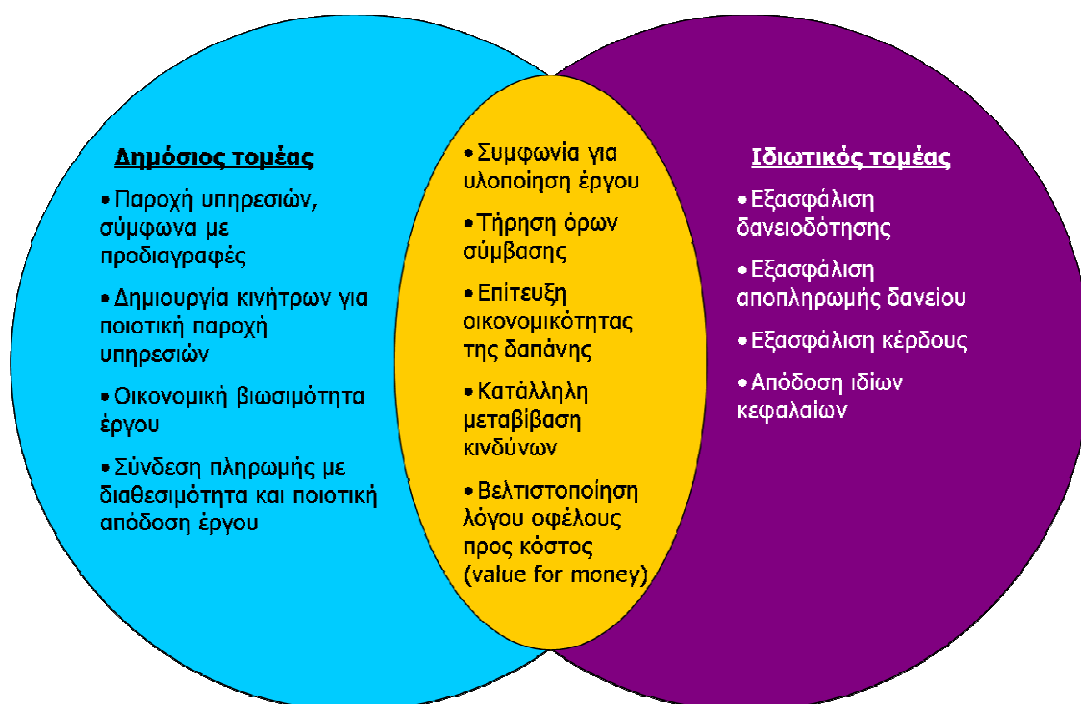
Δημόσιος τομέας

• Παροχή υπηρεσιών, σύμφωνα με προδιαγραφές

• Δημιουργία κινήτρων για ποιοτική παροχή υπηρεσιών

• Οικονομική βιωσιμότητα έργου

• Σύνδεση πληρωμής με διαθεσιμότητα και ποιοτική απόδοση έργου

• Συμφωνία για υλοποίηση έργου

• Τήρηση όρων σύμβασης

• Επίτευξη οικονομικότητας της δαπάνης

• Κατάλληλη μεταβίβαση κινδύνων

• Βελτιστοποίηση λόγου οφέλους προς κόστος (value for money)

Ιδιωτικός τομέας

• Εξασφάλιση δανειοδότησης

• Εξασφάλιση αποπληρωμής δανείου

• Εξασφάλιση κέρδους

• Απόδοση ιδίων κεφαλαίων